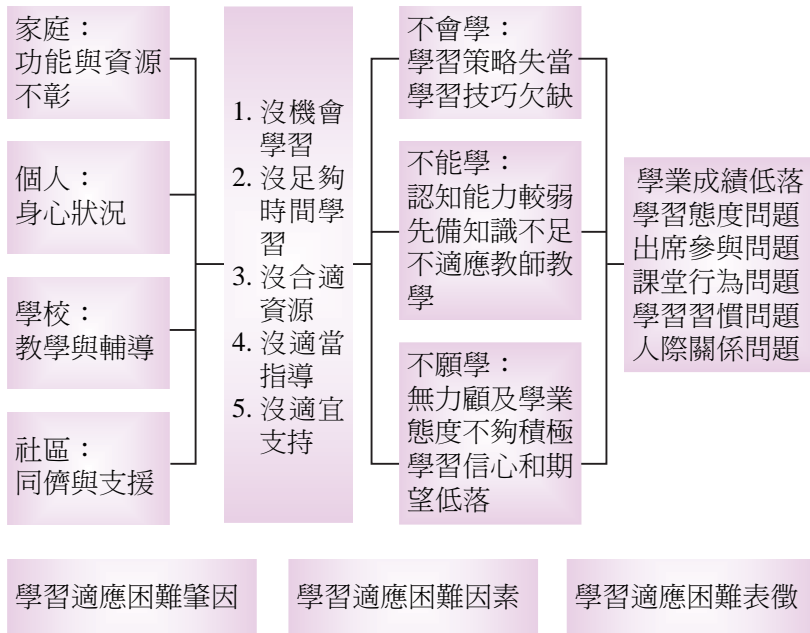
家庭：
功能與資源不彰

個人：
身心狀況

學校：
教學與輔導

社區：
同儕與支援

1. 沒機會學習
2. 沒足夠時間學習
3. 沒合適資源
4. 沒適當指導
5. 沒適宜支持

不會學：
學習策略失當
學習技巧欠缺

不能學：
認知能力較弱
先備知識不足
不適應教師教學

不願學：
無力顧及學業
態度不夠積極
學習信心和期望低落

學業成績低落
學習態度問題
出席參與問題
課堂行為問題
學習習慣問題
人際關係問題

學習適應困難肇因

學習適應困難因素

學習適應困難表徵